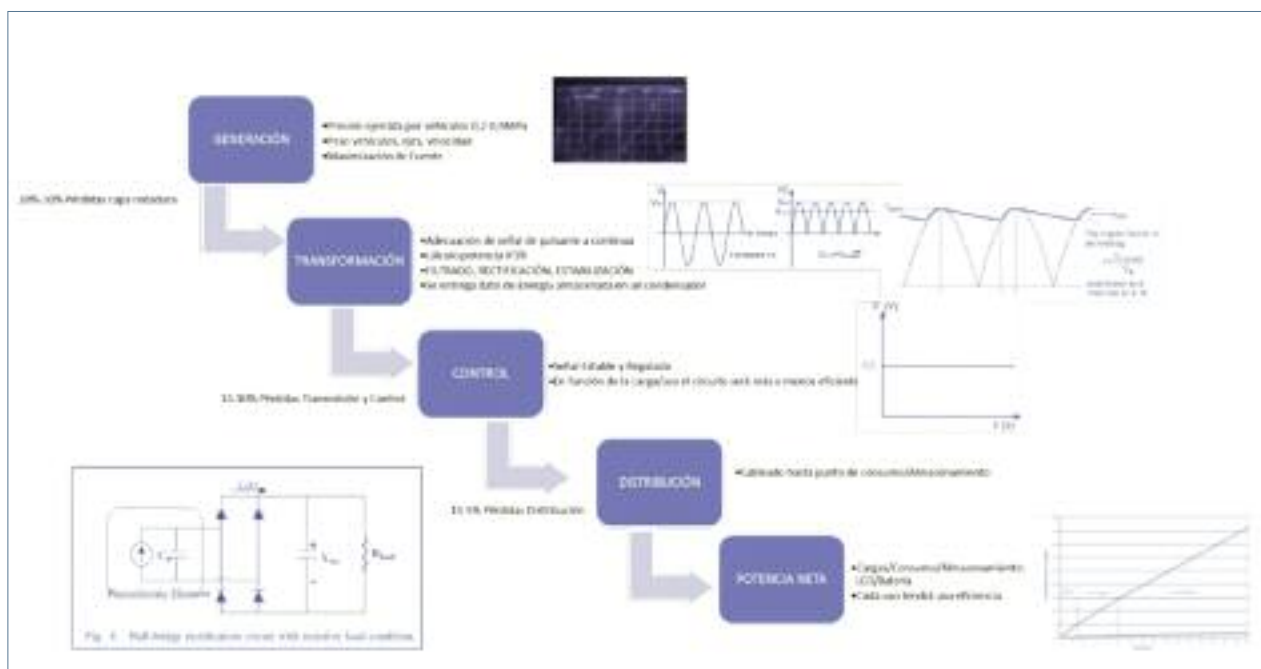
GENERACIÓN

•Presión ejercida por vehículos 0,2-0,9MPa
•Peso vehículos, ejes, velocidad
•Maximización de fuente

10%-30% Pérdidas caja rotadora

TRANSFORMACIÓN

•Adecuación de señal de pulsante a continua
•Cálculo potencia RTR
•FILTRADO, RECTIFICACIÓN, ESTABILIZACIÓN
•Se entrega dato de energía almacenada en un condensador

CONTROL

•Señal Estable y Regulada
•En función de la carga/uso el circuito será más o menos eficiente

15-30% Pérdidas Transmisión y Control

DISTRIBUCIÓN

•Cableado hasta punto de consumo/almacenamiento

15-5% Pérdidas Distribución

POTENCIA NETA

•Cargas/Consumo/Almacenamiento LCD/Batería
•Cada uso tendrá su eficiencia

Piezoelectric Element

$R_{load}$

$V_{dc}$

Fig. 4. Full-bridge rectification circuit with resistive load condition.

V (V)

t (s)